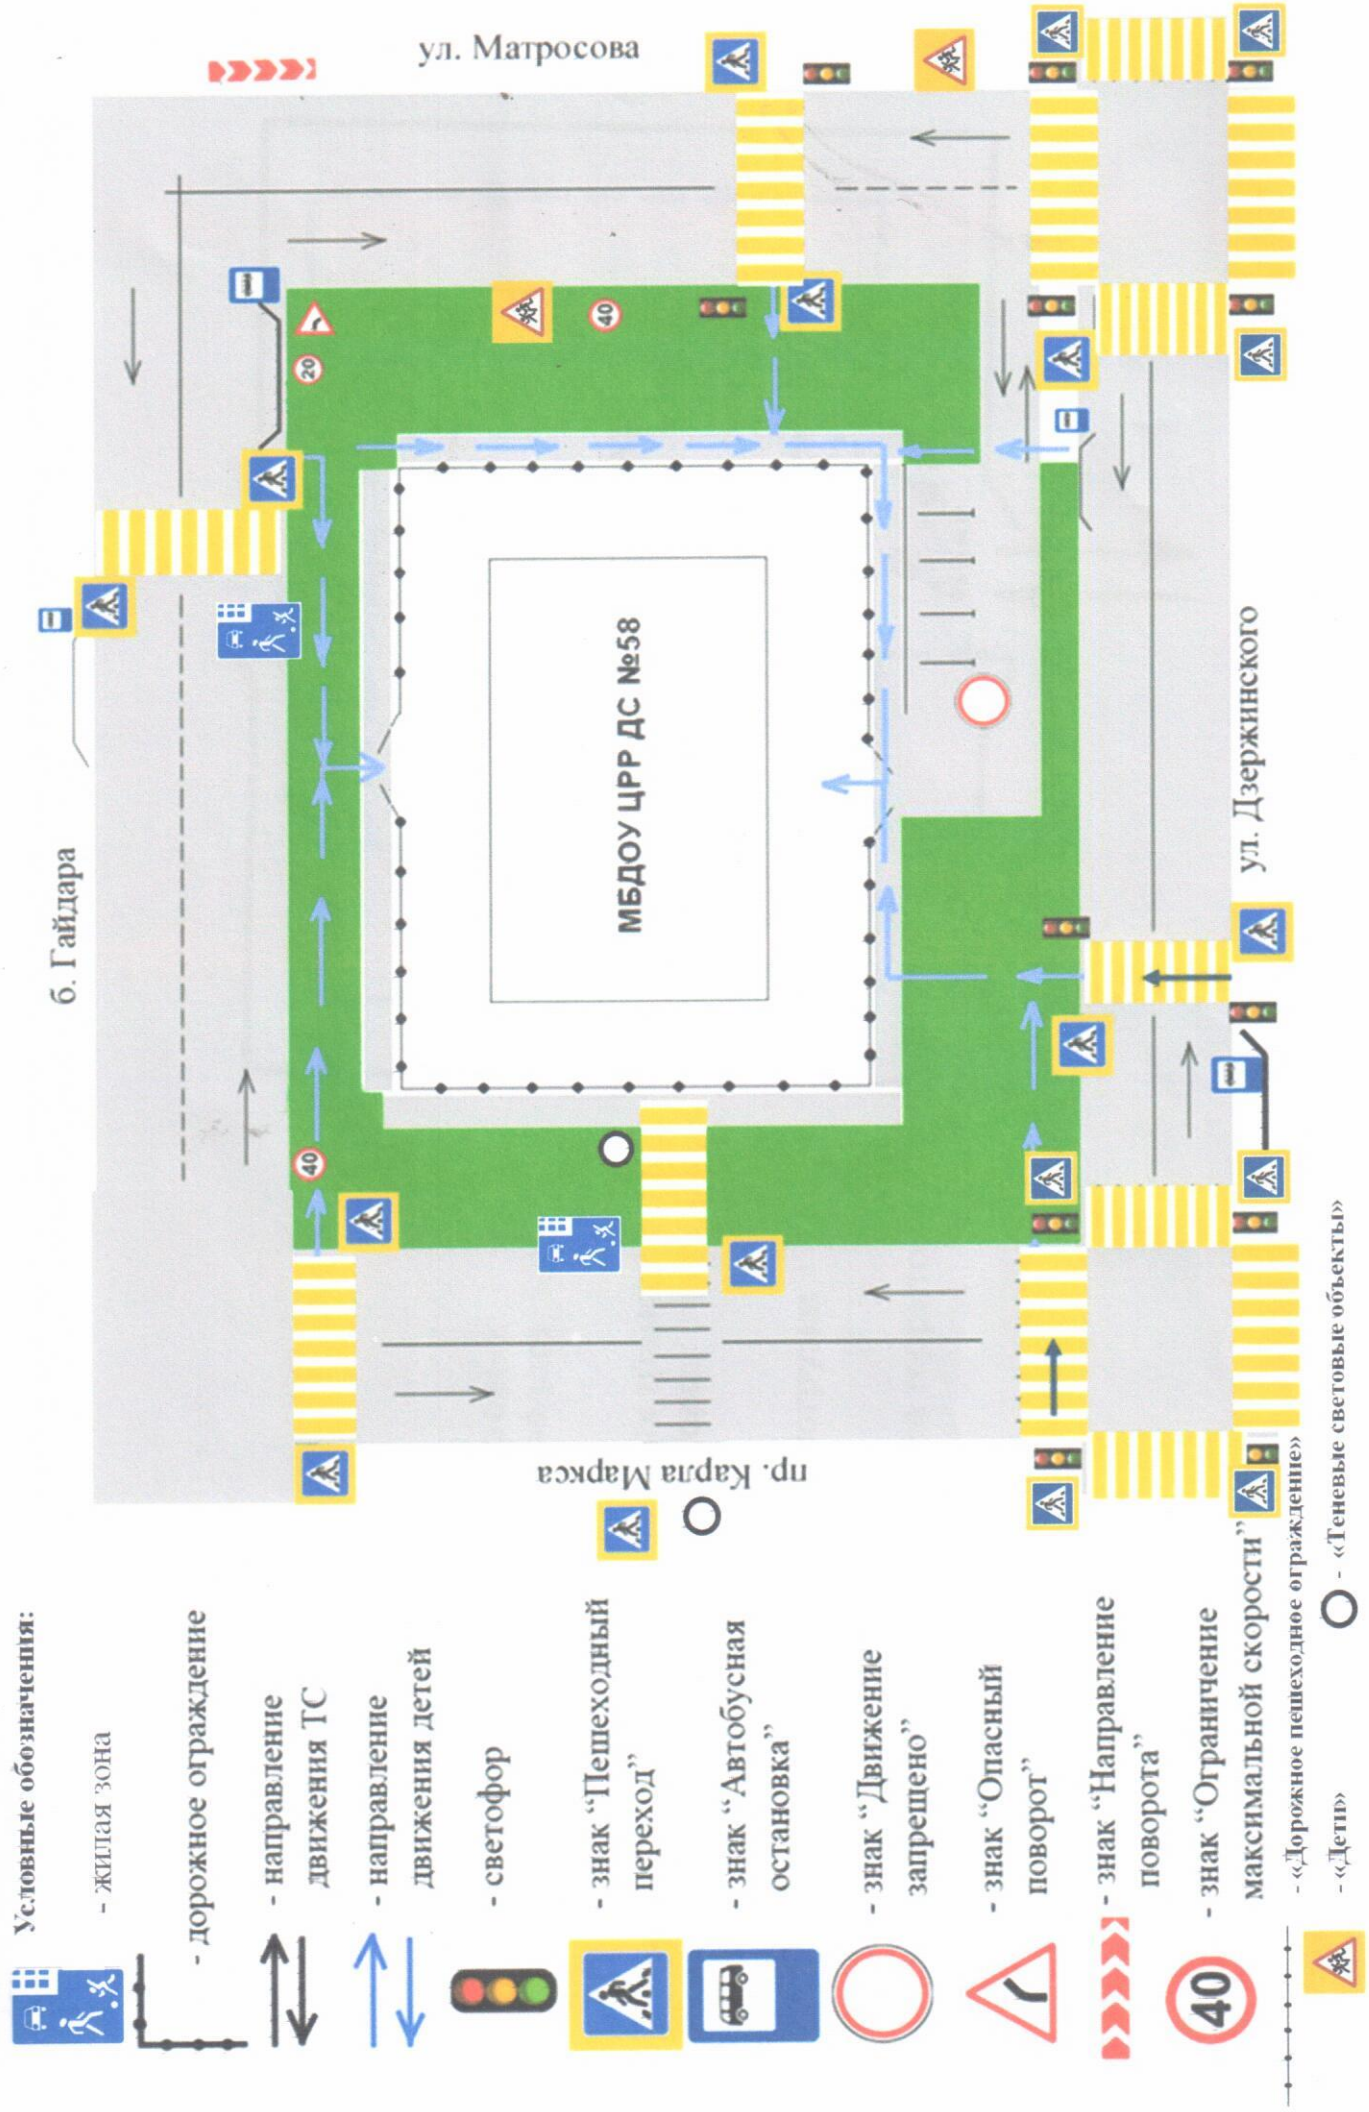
ул. Матросова

б. Гайдара

МБДОУ ЦРР ДС №58

ул. Дзержинского

пр. Карла Маркса

40

20

40

Условные обозначения:
- жилая зона
- дорожное ограждение
- направление движения ТС
- направление движения детей
- светофор
- знак "Пешеходный переход"
- знак "Автобусная остановка"
- знак "Движение запрещено"
- знак "Опасный поворот"
- знак "Направление поворота"
40 - знак "Ограничение максимальной скорости"
- «Дорожное пешеходное ограждение»
- «Дети»
- «Теневые световые объекты»